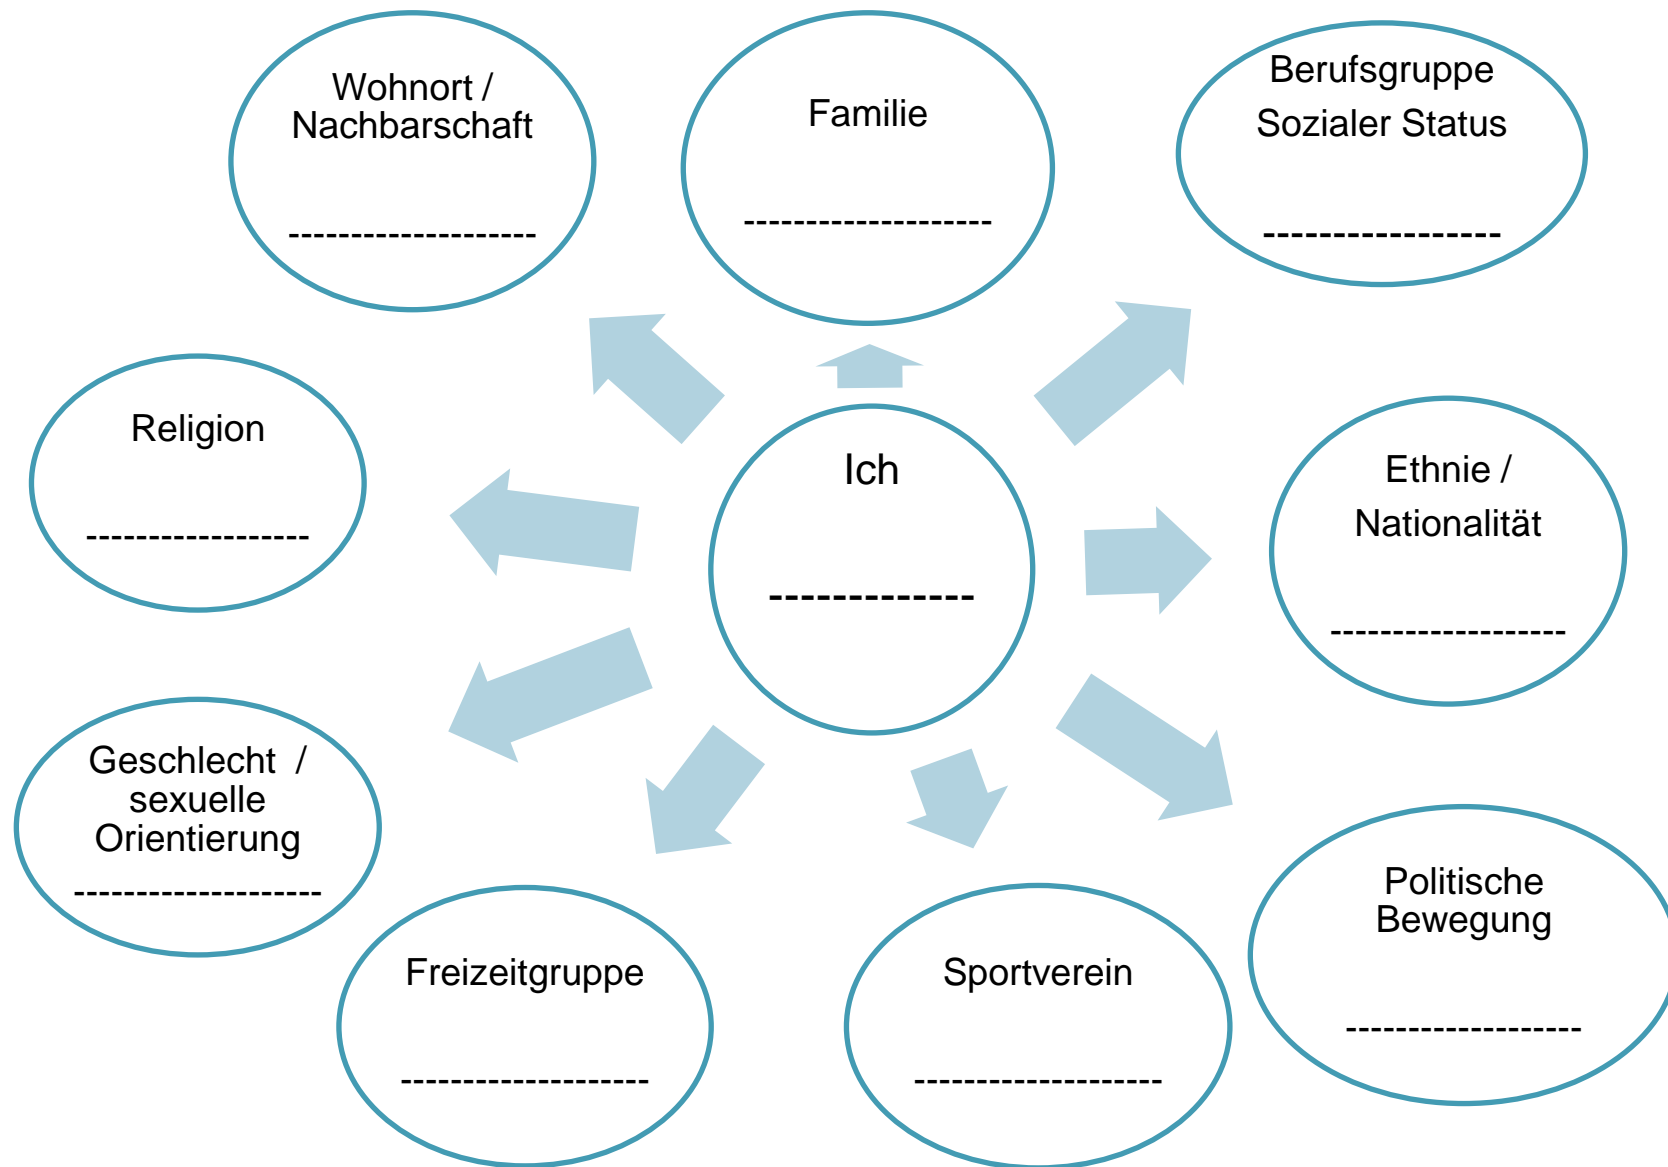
Wohnort / Nachbarschaft

--------------------

Familie

--------------------

Berufsgruppe
Sozialer Status

-----------------

Religion

------------------

Ich

-------------

Ethnie /
Nationalität

-------------------

Geschlecht / sexuelle Orientierung

--------------------

Freizeitgruppe

--------------------

Sportverein

--------------------

Politische Bewegung

-------------------